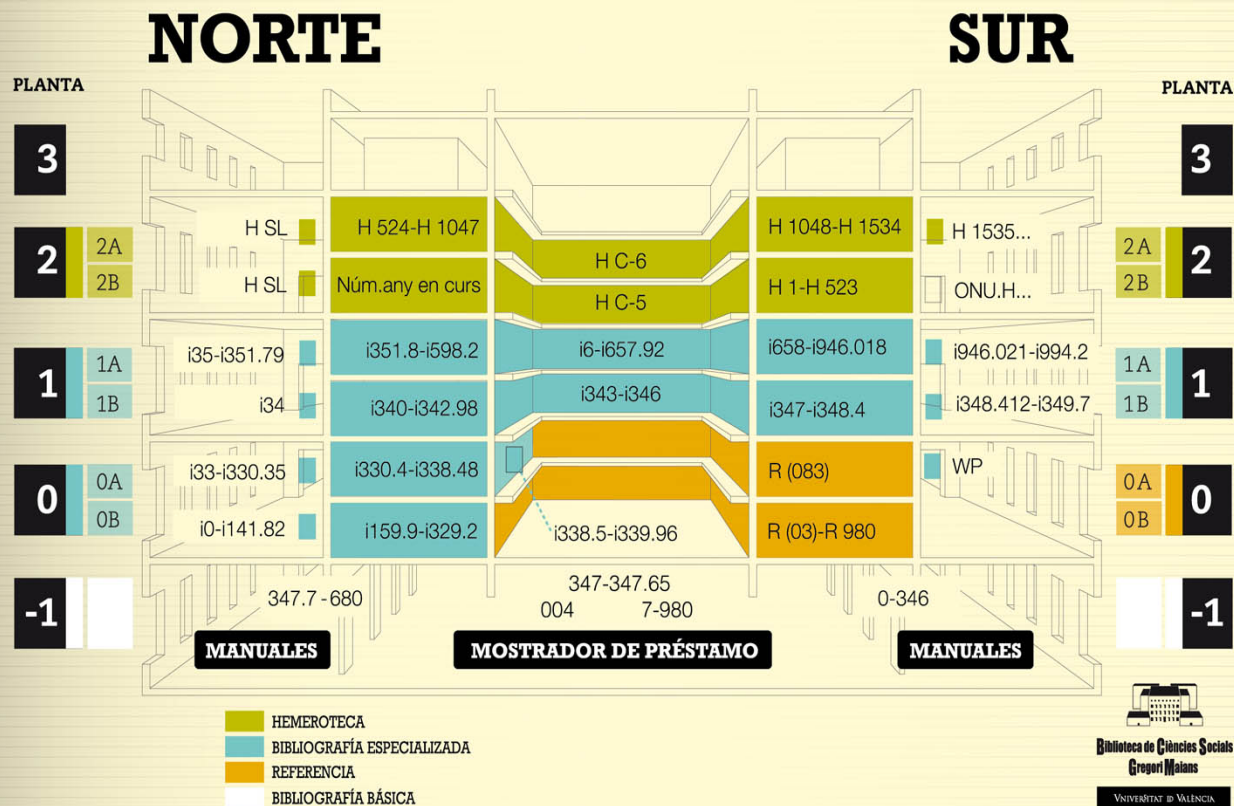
NORTE

SUR

PLANTA

PLANTA

3

3

2

2A

2B

H SL

H SL

H 524-H 1047

Núm.any en curs

H C-6

H C-5

H 1048-H 1534

H 1-H 523

H 1535...

ONU.H...

2A

2B

2

1

1A

1B

i35-i351.79

i34

i351.8-i598.2

i340-i342.98

i6-i657.92

i343-i346

i658-i946.018

i347-i348.4

i946.021-i994.2

i348.412-i349.7

1A

1B

1

0

0A

0B

i33-i330.35

i0-i141.82

i330.4-i338.48

i159.9-i329.2

i338.5-i339.96

R (083)

R (03)-R 980

WP

0A

0B

0

-1

347.7 - 680

347-347.65

004 7-980

0-346

-1

MANUALES

MOSTRADOR DE PRÉSTAMO

MANUALES

HEMEROTECA

BIBLIOGRAFÍA ESPECIALIZADA

REFERENCIA

BIBLIOGRAFÍA BÁSICA

Biblioteca de Ciències Socials Gregori Maians

Universitat de València